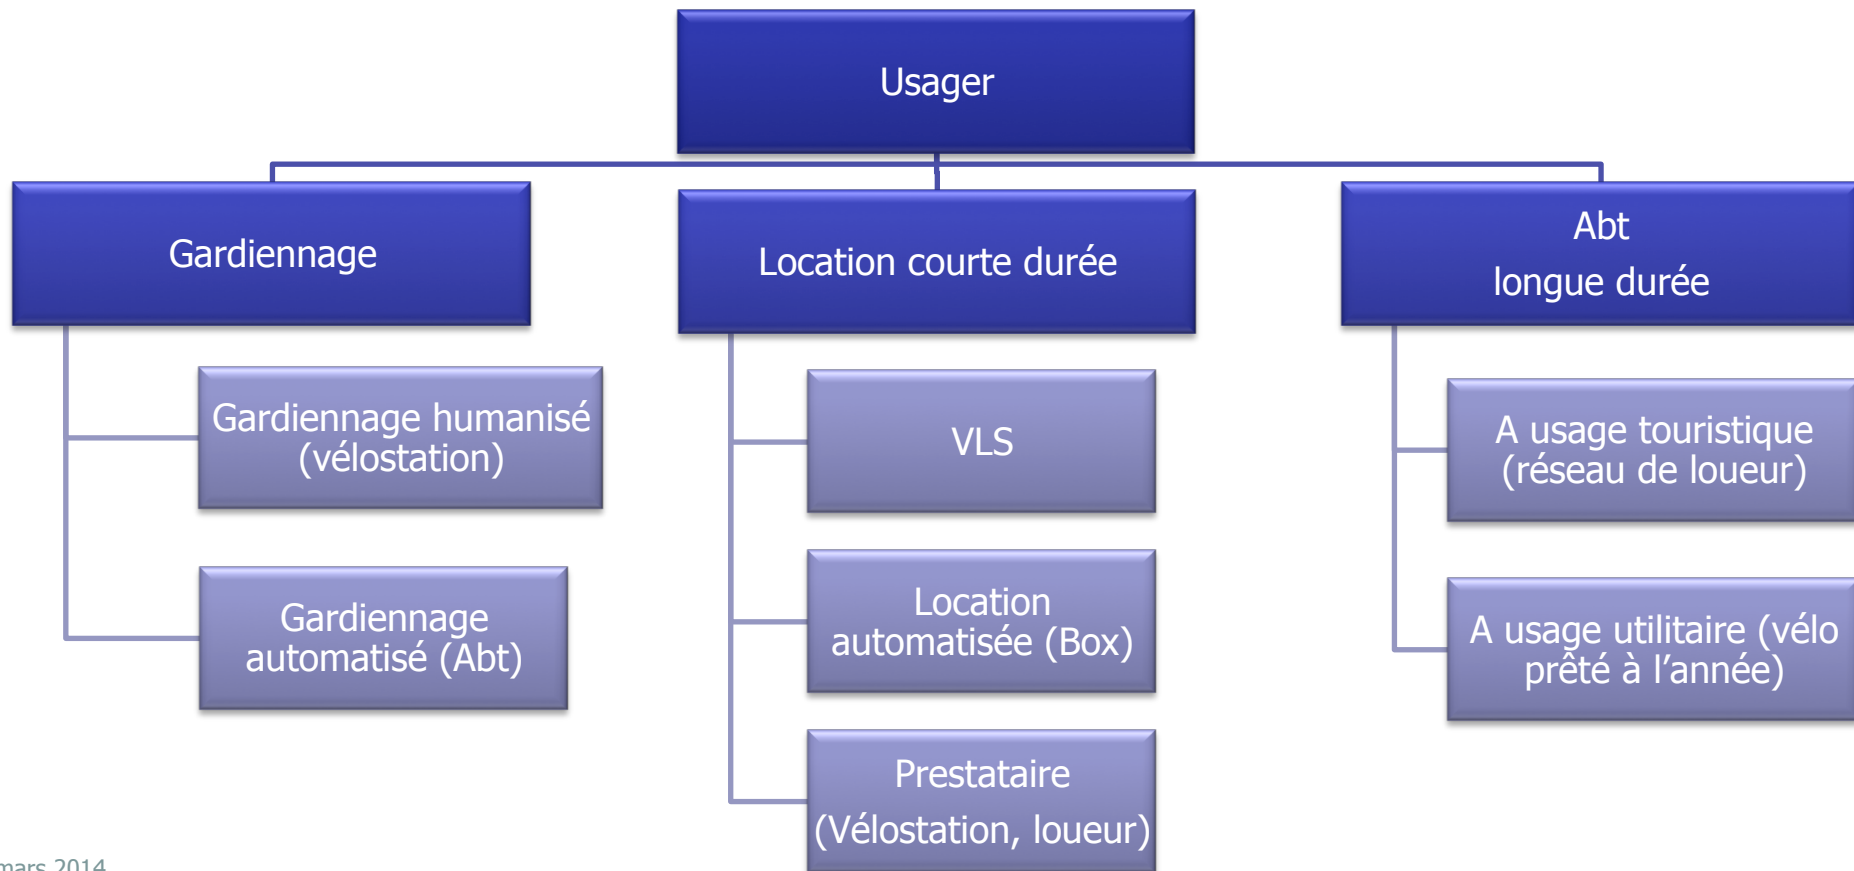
Usager

Gardiennage

Gardiennage humanisé (vélostation)

Gardiennage automatisé (Abt)

Location courte durée

VLS

Location automatisée (Box)

Prestataire (Vélostation, loueur)

Abt longue durée

A usage touristique (réseau de loueur)

A usage utilitaire (vélo prêté à l'année)

mars 2014